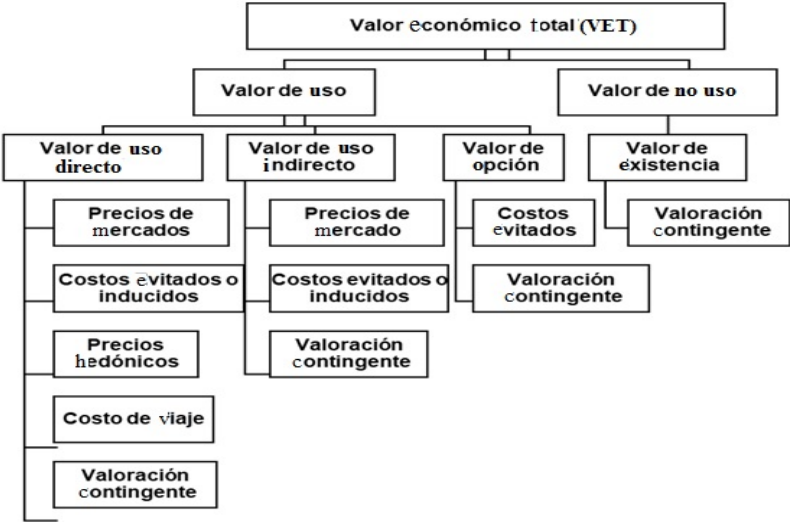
Valor económico total (VET)

Valor de uso

Valor de no uso

Valor de uso directo

Precios de mercados

Costos evitados o inducidos

Precios hedónicos

Costo de viaje

Valoración contingente

Valor de uso indirecto

Precios de mercado

Costos evitados o inducidos

Valoración contingente

Valor de opción

Costos evitados

Valoración contingente

Valor de existencia

Valoración contingente